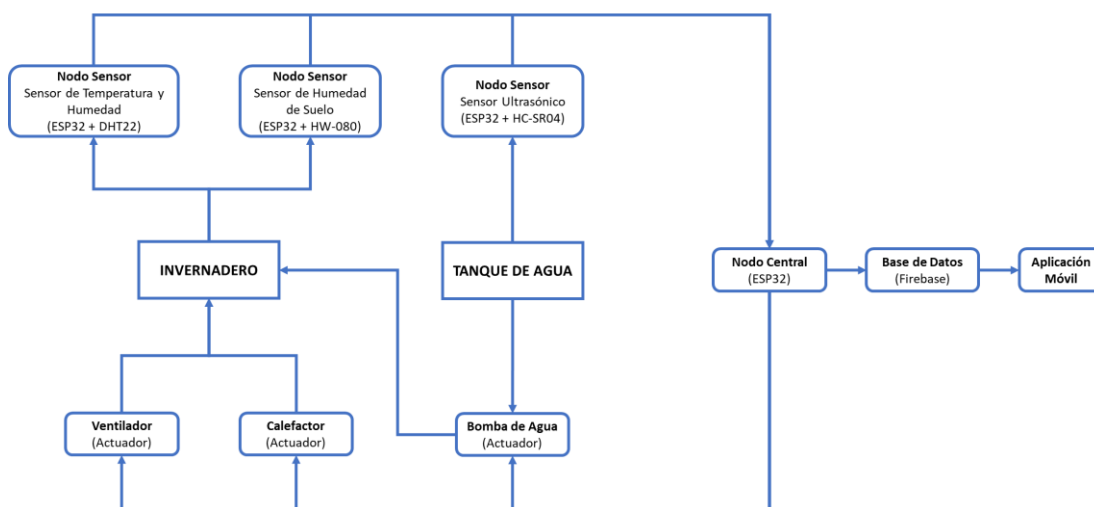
Nodo Sensor
Sensor de Temperatura y Humedad
(ESP32 + DHT22)

Nodo Sensor
Sensor de Humedad de Suelo
(ESP32 + HW-080)

Nodo Sensor
Sensor Ultrasónico
(ESP32 + HC-SR04)

INVERNADERO

TANQUE DE AGUA

Nodo Central
(ESP32)

Base de Datos
(Firebase)

Aplicación Móvil

Ventilador
(Actuador)

Calefactor
(Actuador)

Bomba de Agua
(Actuador)